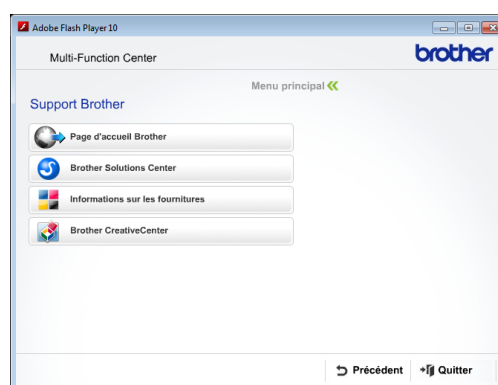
Adobe Flash Player 10

Multi-Function Center

brother

Menu principal

Support Brother

Page d'accueil Brother

Brother Solutions Center

Informations sur les fournitures

Brother CreativeCenter

Précédent

Quitter